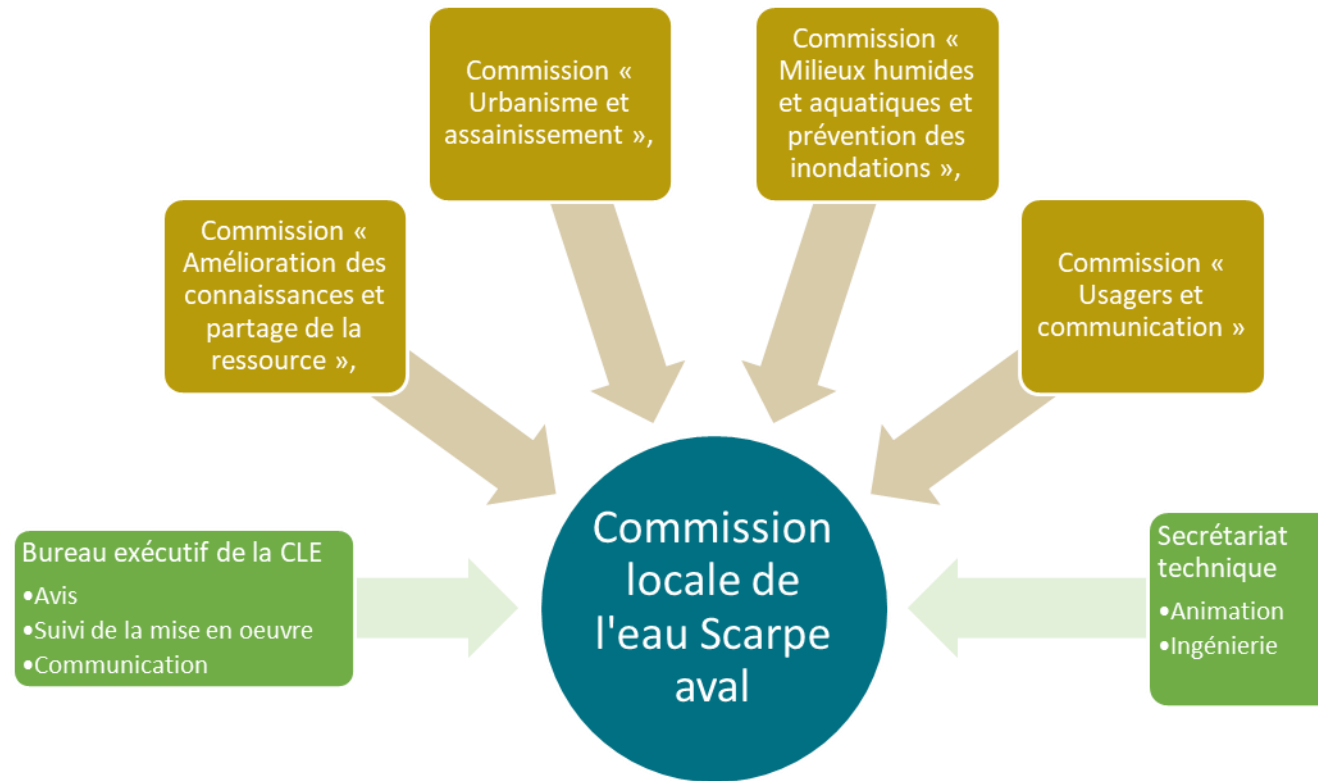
Commission « Amélioration des connaissances et partage de la ressource »,

Commission « Urbanisme et assainissement »,

Commission « Milieux humides et aquatiques et prévention des inondations »,

Commission « Usagers et communication »

Bureau exécutif de la CLE
•Avis
•Suivi de la mise en oeuvre
•Communication

Commission locale de l'eau Scarpe aval

Secrétariat technique
•Animation
•Ingénierie